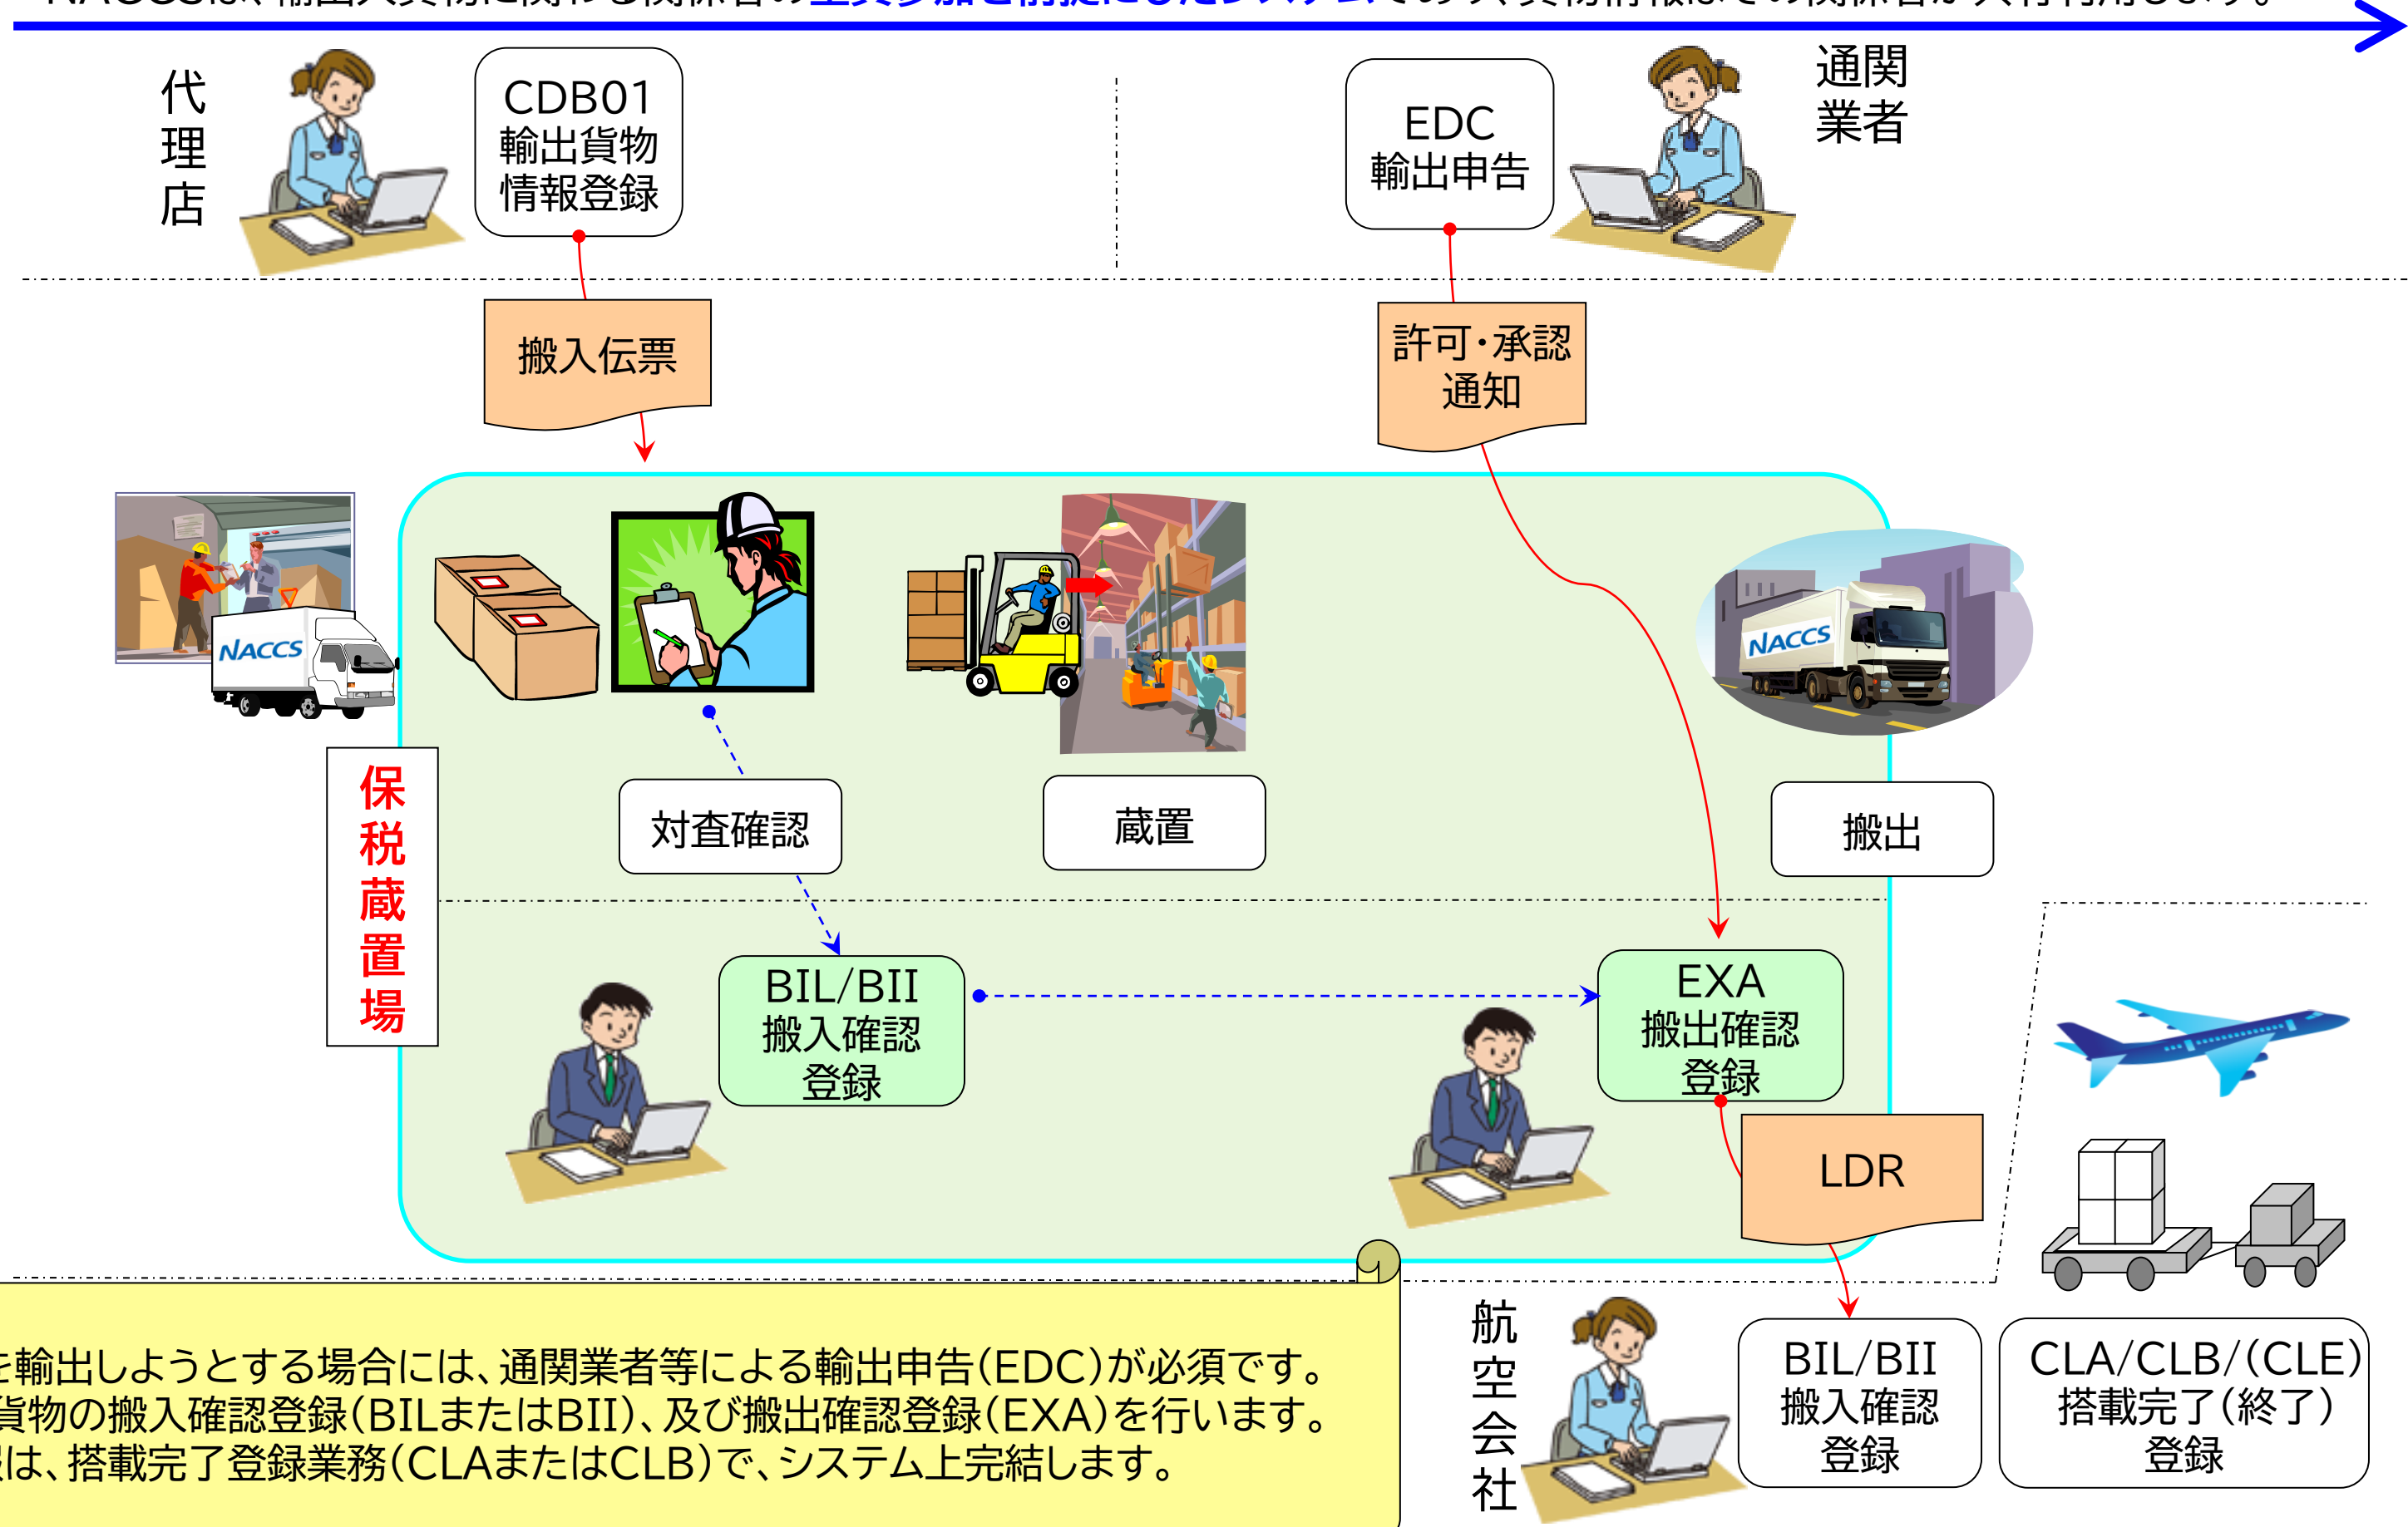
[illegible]

代理店

CDB01
輸出貨物情報登録

EDC
輸出申告

通関業者

搬入伝票

許可・承認通知

NACCS

NACCS

保税蔵置場

対査確認

蔵置

搬出

BIL/BII
搬入確認登録

EXA
搬出確認登録

LDR

航空会社

BIL/BII
搬入確認登録

CLA/CLB/(CLE)
搭載完了(終了)
登録

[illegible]を輸出しようとする場合には、通関業者等による輸出申告(EDC)が必須です。
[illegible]貨物の搬入確認登録(BILまたはBII)、及び搬出確認登録(EXA)を行います。
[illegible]は、搭載完了登録業務(CLAまたはCLB)で、システム上完結します。